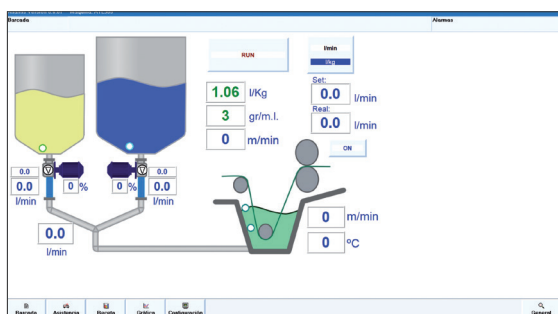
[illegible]

Barcado

Alarmas

RUN

l/min

l/kg

1.06 l/Kg

3 gr/m.l.

0 m/min

Set:

0.0 l/min

Real:

0.0 l/min

ON

0.0

0.0

l/min

0 %

0 %

0.0

l/min

0.0

l/min

0 m/min

0 ºC

Barcada

Asistencia

Receta

Gráfico

Configuración

General